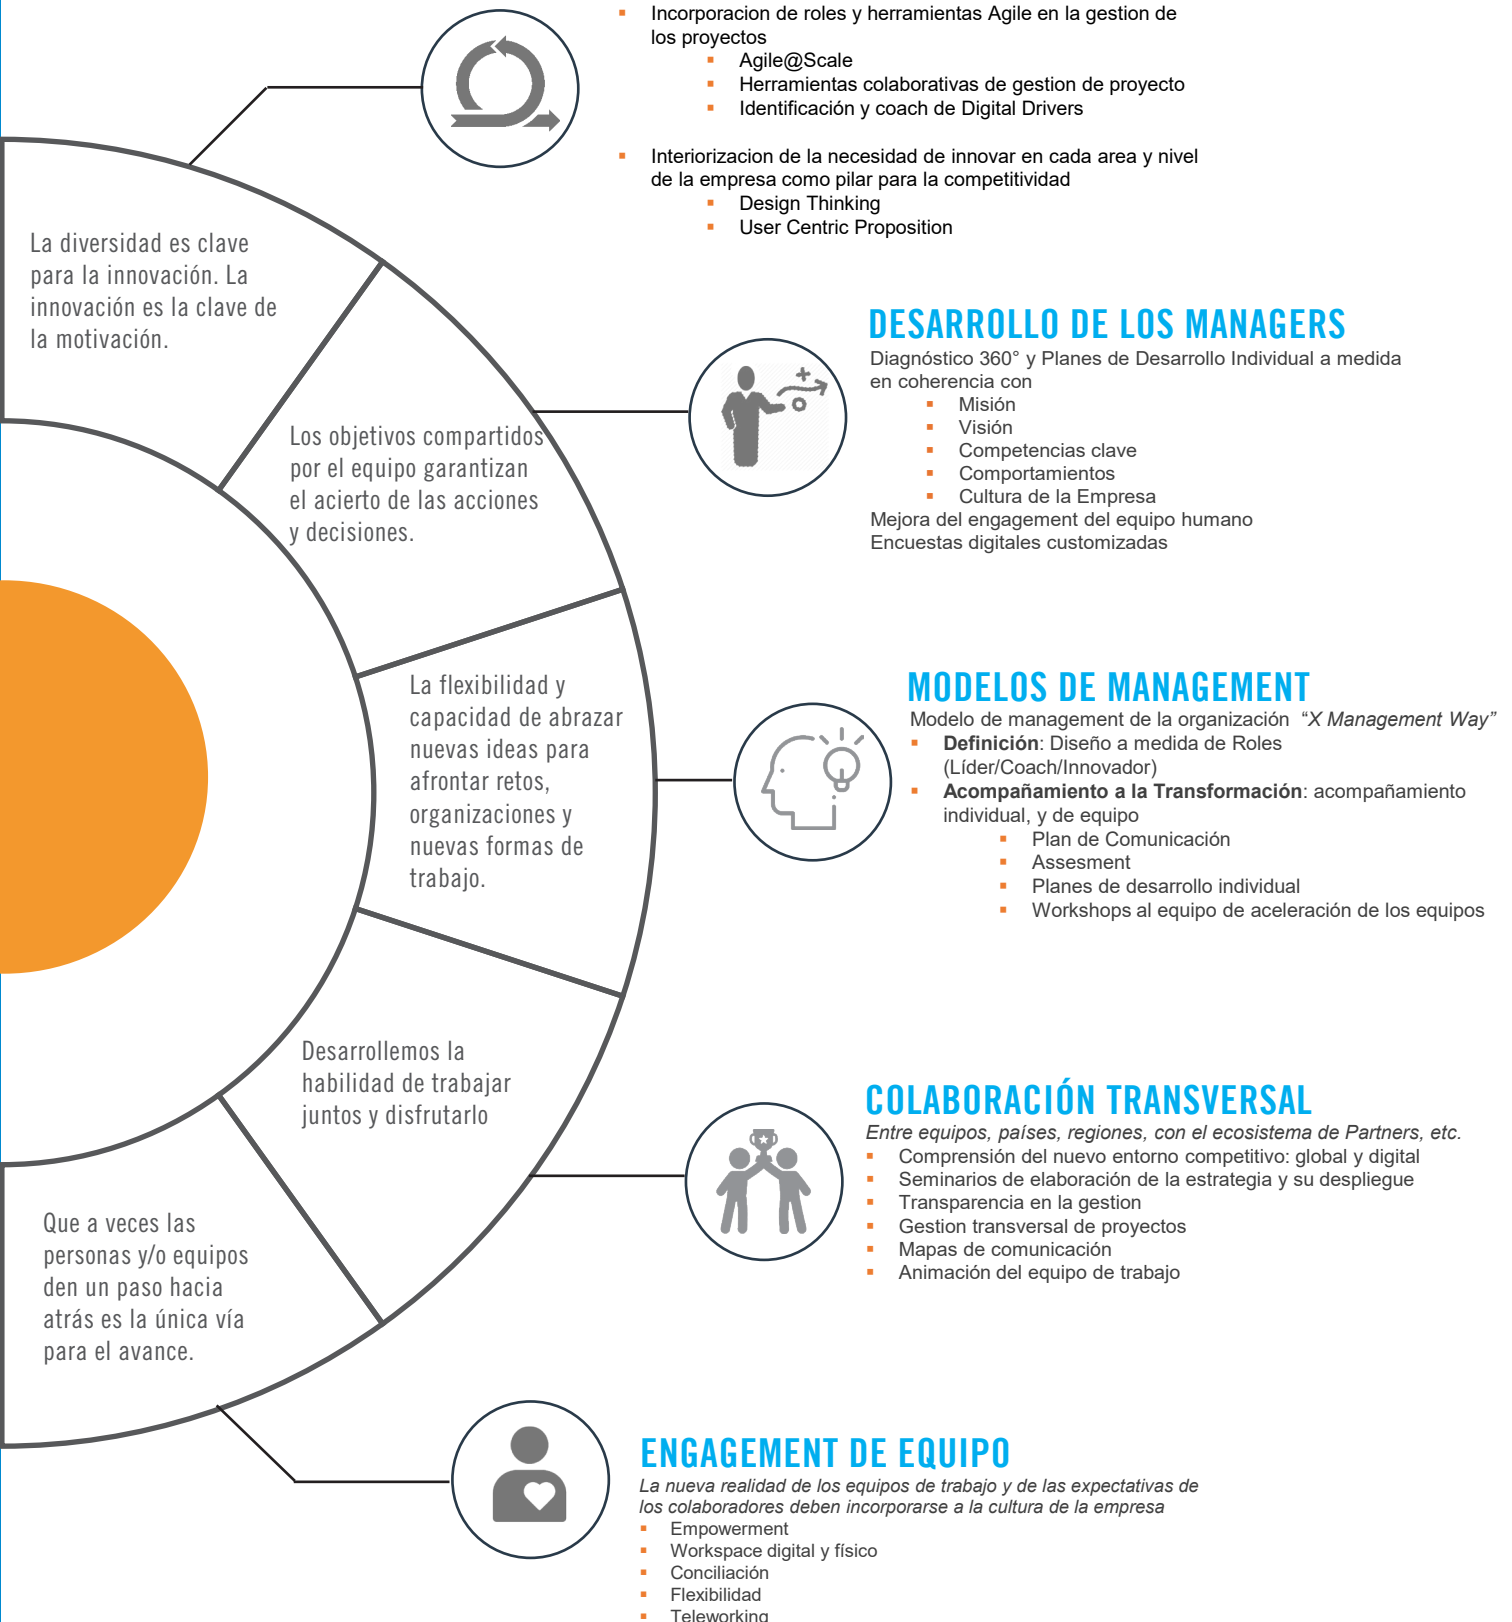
- Incorporacion de roles y herramientas Agile en la gestion de los proyectos
    - Agile@Scale
    - Herramientas colaborativas de gestion de proyecto
    - Identificación y coach de Digital Drivers

- Interiorizacion de la necesidad de innovar en cada area y nivel de la empresa como pilar para la competitividad
    - Design Thinking
    - User Centric Proposition

La diversidad es clave para la innovación. La innovación es la clave de la motivación.

DESARROLLO DE LOS MANAGERS

Diagnóstico 360° y Planes de Desarrollo Individual a medida en coherencia con
- Misión
- Visión
- Competencias clave
- Comportamientos
- Cultura de la Empresa

Mejora del engagement del equipo humano
Encuestas digitales customizadas

Los objetivos compartidos por el equipo garantizan el acierto de las acciones y decisiones.

MODELOS DE MANAGEMENT

Modelo de management de la organización *"X Management Way"*
- **Definición**: Diseño a medida de Roles (Líder/Coach/Innovador)
- **Acompañamiento a la Transformación**: acompañamiento individual, y de equipo
    - Plan de Comunicación
    - Assesment
    - Planes de desarrollo individual
    - Workshops al equipo de aceleración de los equipos

La flexibilidad y capacidad de abrazar nuevas ideas para afrontar retos, organizaciones y nuevas formas de trabajo.

Desarrollemos la habilidad de trabajar juntos y disfrutarlo

COLABORACIÓN TRANSVERSAL

*Entre equipos, países, regiones, con el ecosistema de Partners, etc.*
- Comprensión del nuevo entorno competitivo: global y digital
- Seminarios de elaboración de la estrategia y su despliegue
- Transparencia en la gestion
- Gestion transversal de proyectos
- Mapas de comunicación
- Animación del equipo de trabajo

Que a veces las personas y/o equipos den un paso hacia atrás es la única vía para el avance.

ENGAGEMENT DE EQUIPO

*La nueva realidad de los equipos de trabajo y de las expectativas de los colaboradores deben incorporarse a la cultura de la empresa*
- Empowerment
- Workspace digital y físico
- Conciliación
- Flexibilidad
- Teleworking